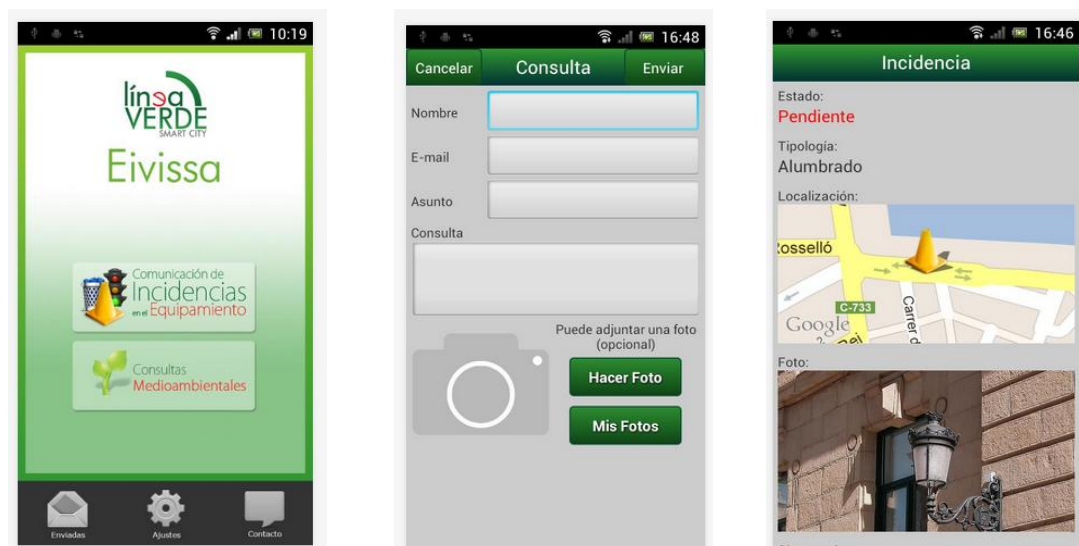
10:19

línea VERDE
SMART CITY
Eivissa

Comunicación de Incidencias en el Equipamiento

Consultas Medioambientales

Enviadas
Ajustes
Contacto

16:48

Cancelar
Consulta
Enviar

Nombre
E-mail
Asunto
Consulta

Puede adjuntar una foto (opcional)

Hacer Foto
Mis Fotos

16:46

Incidencia

Estado:
Pendiente

Tipología:
Alumbrado

Localización:

Rosselló
C-733
Carrer d
Google

Foto: